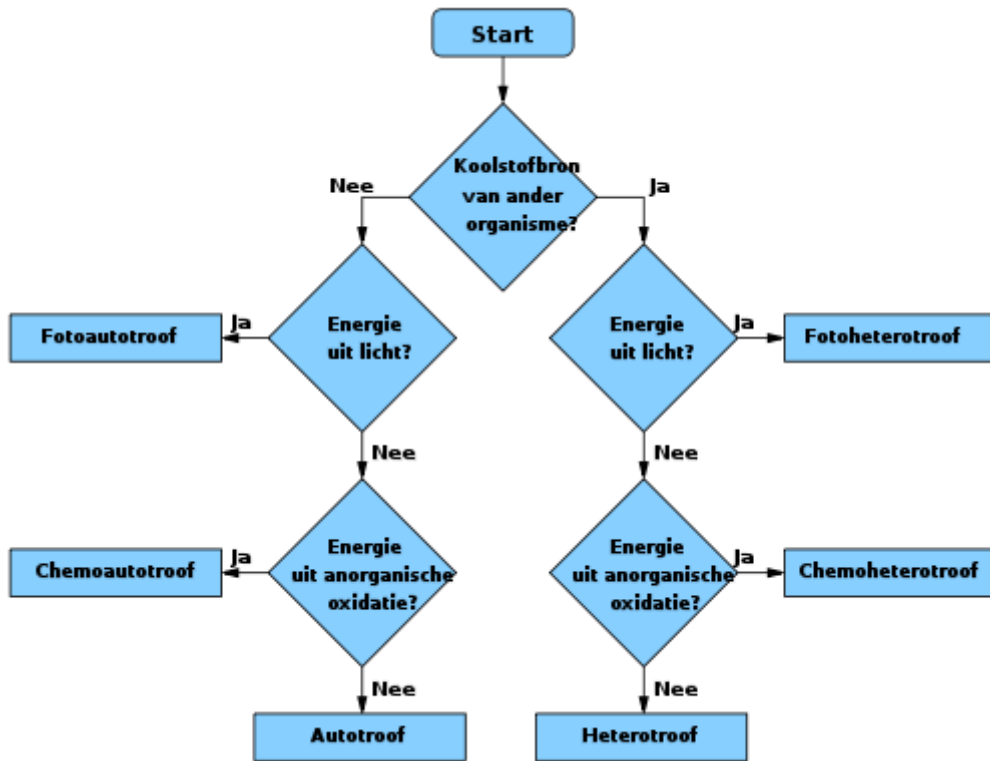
Start

Koolstofbron van ander organisme?

Nee

Ja

Fotoautotroof

Ja

Energie uit licht?

Energie uit licht?

Ja

Fotoheterotroof

Nee

Nee

Chemoautotroof

Ja

Energie uit anorganische oxidatie?

Energie uit anorganische oxidatie?

Ja

Chemoheterotroof

Nee

Nee

Autotroof

Heterotroof